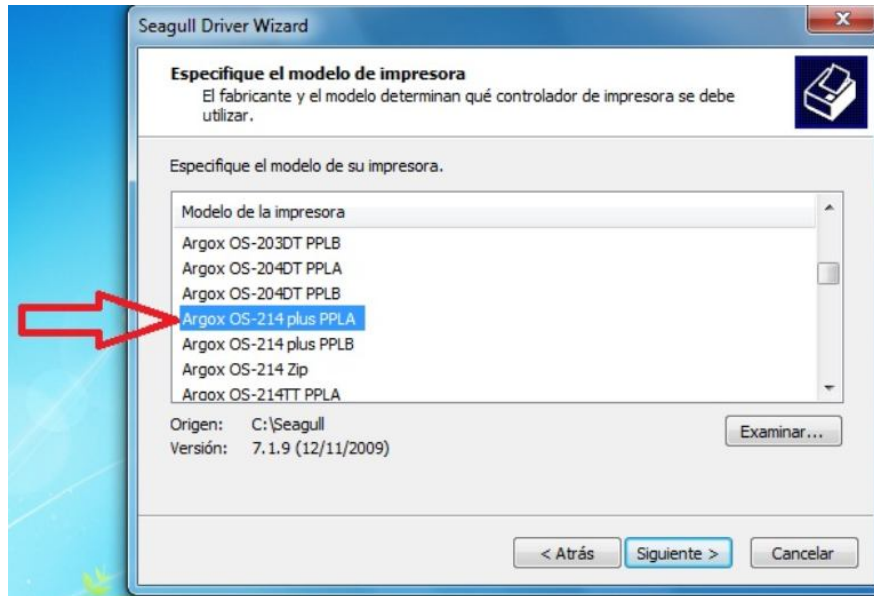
Seagull Driver Wizard

Especifique el modelo de impresora
El fabricante y el modelo determinan qué controlador de impresora se debe utilizar.

Especifique el modelo de su impresora.

Modelo de la impresora
Argox OS-203DT PPLB
Argox OS-204DT PPLA
Argox OS-204DT PPLB
Argox OS-214 plus PPLA
Argox OS-214 plus PPLB
Argox OS-214 Zip
Argox OS-214TT PPLA

Origen: C:\Seagull
Versión: 7.1.9 (12/11/2009)

Examinar...

< Atrás
Siguiente >
Cancelar